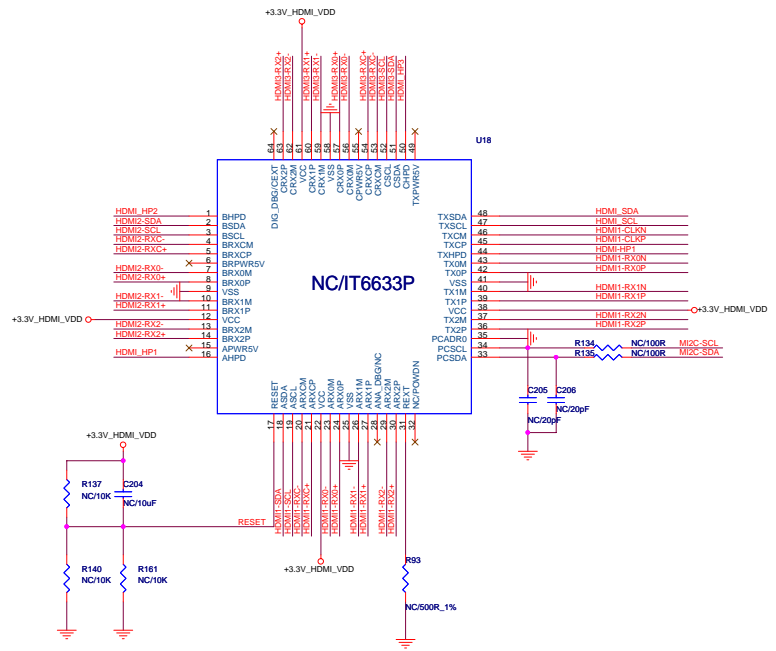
+3.3V_HDMI_VDD

HDMI3-RX2+
HDMI3-RX2-
HDMI3-RX1+
HDMI3-RX1-
HDMI3-RX0+
HDMI3-RX0-
HDMI3-RXC+
HDMI3-RXC-
HDMI3-SCL
HDMI3-SDA
HDMI_HP3

U18

64 63 62 61 60 59 58 57 56 55 54 53 52 51 50 49

DIG_DBG/CEXT
CRX2P
CRX2M
VCC
CRX1P
CRX1M
VSS
CRX0P
CRX0M
CPWR5V
CRXCP
CRXCM
CSCL
CSDA
CHPD
TXPWR5V

HDMI_HP2 1 BHPD
HDMI2-SDA 2 BSDA
HDMI2-SCL 3 BSCL
HDMI2-RXC- 4 BRXCM
HDMI2-RXC+ 5 BRXCP
6 BRPWR5V
HDMI2-RX0- 7 BRX0M
HDMI2-RX0+ 8 BRX0P
9 VSS
HDMI2-RX1- 10 BRX1M
HDMI2-RX1+ 11 BRX1P
+3.3V_HDMI_VDD 12 VCC
HDMI2-RX2- 13 BRX2M
HDMI2-RX2+ 14 BRX2P
15 APWR5V
HDMI_HP1 16 AHPD

NC/IT6633P

TXSDA 48 HDMI_SDA
TXSCL 47 HDMI_SCL
TXCM 46 HDMI1-CLKN
TXCP 45 HDMI1-CLKP
TXHPD 44 HDMI-HP1
TX0M 43 HDMI1-RX0N
TX0P 42 HDMI1-RX0P
VSS 41
TX1M 40 HDMI1-RX1N
TX1P 39 HDMI1-RX1P
VCC 38 +3.3V_HDMI_VDD
TX2M 37 HDMI1-RX2N
TX2P 36 HDMI1-RX2P
PCADR0 35
PCSCL 34 R134 NC/100R MI2C-SCL
PCSDA 33 R135 NC/100R MI2C-SDA

C205 C206
NC/20pF NC/20pF

RESET
ASDA
ASCL
ARXCM
ARXCP
VCC
ARX0M
ARX0P
VSS
ARX1M
ARX1P
ANA_DBG/NC
ARX2M
ARX2P
REXT
NC/POWDN

17 18 19 20 21 22 23 24 25 26 27 28 29 30 31 32

+3.3V_HDMI_VDD
R137
NC/10K
C204
NC/10uF
RESET

HDMI1-SDA
HDMI1-SCL
HDMI1-RXC-
HDMI1-RXC+
HDMI1-RX0-
HDMI1-RX0+
HDMI1-RX1-
HDMI1-RX1+
HDMI1-RX2-
HDMI1-RX2+

R140
NC/10K
R161
NC/10K

+3.3V_HDMI_VDD

R93
NC/500R_1%